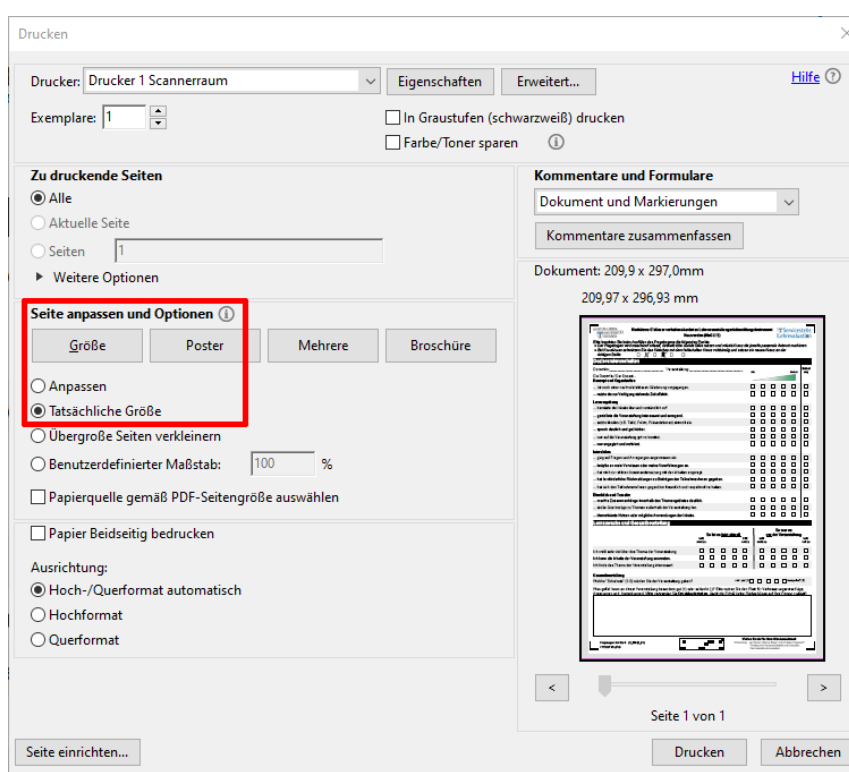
Drucken

Drucker: Drucker 1 Scannerraum
Eigenschaften
Erweitert...
Hilfe ⓘ

Exemplare: 1

In Graustufen (schwarzweiß) drucken
Farbe/Toner sparen ⓘ

Zu druckende Seiten
Alle
Aktuelle Seite
Seiten 1
▸ Weitere Optionen

Seite anpassen und Optionen ⓘ
Größe
Poster
Mehrere
Broschüre

Anpassen
Tatsächliche Größe
Übergroße Seiten verkleinern
Benutzerdefinierter Maßstab: 100 %
Papierquelle gemäß PDF-Seitengröße auswählen

Papier Beidseitig bedrucken

Ausrichtung:
Hoch-/Querformat automatisch
Hochformat
Querformat

Kommentare und Formulare
Dokument und Markierungen
Kommentare zusammenfassen

Dokument: 209,9 x 297,0mm
209,97 x 296,93 mm

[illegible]

<
>
Seite 1 von 1

Seite einrichten...
Drucken
Abbrechen